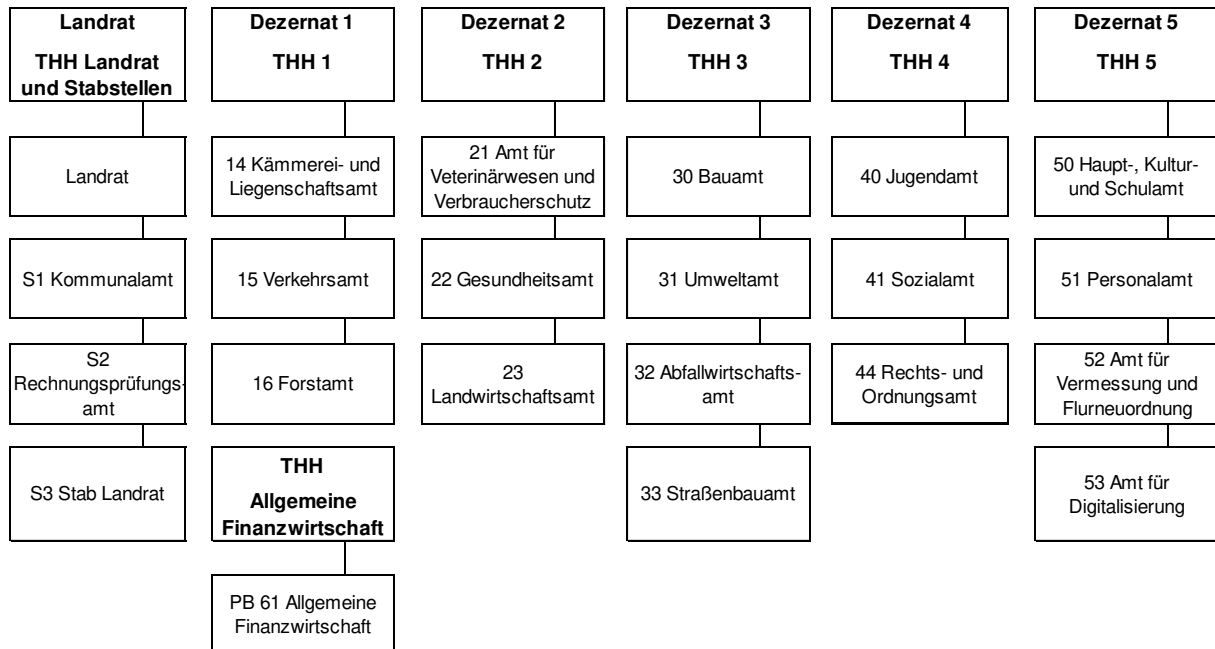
Landrat

THH Landrat und Stabstellen

Landrat

S1 Kommunalamt

S2 Rechnungsprüfungsamt

S3 Stab Landrat

Dezernat 1

THH 1

14 Kämmerei- und Liegenschaftsamt

15 Verkehrsamt

16 Forstamt

THH

Allgemeine Finanzwirtschaft

PB 61 Allgemeine Finanzwirtschaft

Dezernat 2

THH 2

21 Amt für Veterinärwesen und Verbraucherschutz

22 Gesundheitsamt

23 Landwirtschaftsamt

Dezernat 3

THH 3

30 Bauamt

31 Umweltamt

32 Abfallwirtschaftsamt

33 Straßenbauamt

Dezernat 4

THH 4

40 Jugendamt

41 Sozialamt

44 Rechts- und Ordnungsamt

Dezernat 5

THH 5

50 Haupt-, Kultur- und Schulamt

51 Personalamt

52 Amt für Vermessung und Flurneuordnung

53 Amt für Digitalisierung